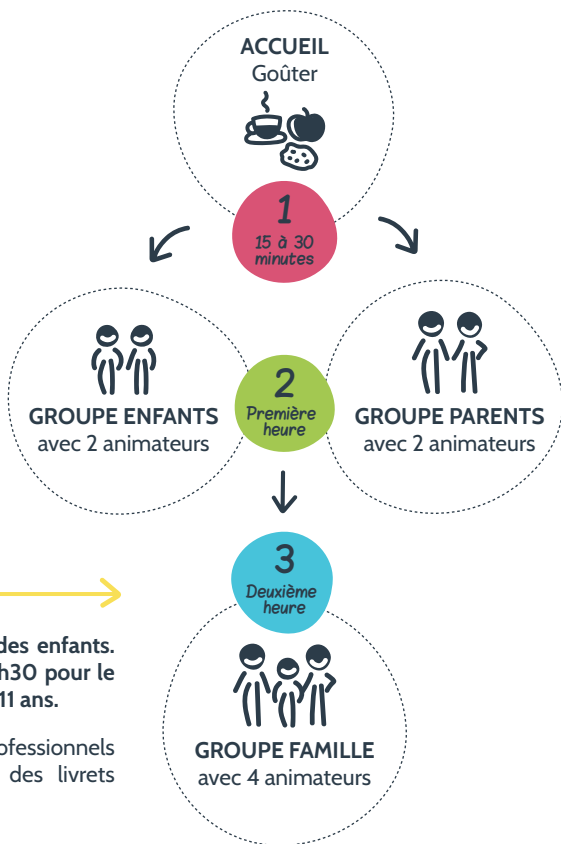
ACCUEIL
Goûter

1
15 à 30 minutes

GROUPE ENFANTS
avec 2 animateurs

2
Première heure

GROUPE PARENTS
avec 2 animateurs

des enfants.
h30 pour le
11 ans.

ofessionnels
des livrets

3
Deuxième heure

GROUPE FAMILLE
avec 4 animateurs